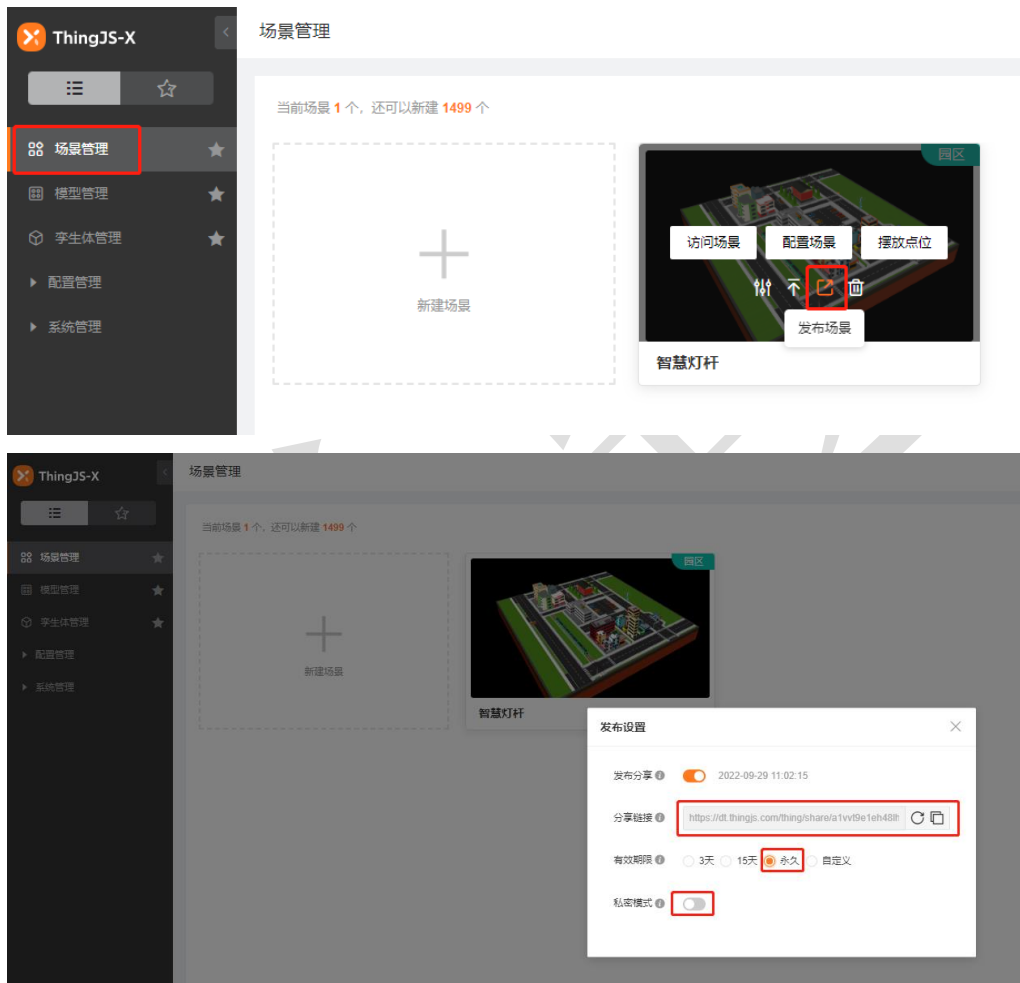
ThingJS-X

场景管理
模型管理
孪生体管理
配置管理
系统管理

场景管理

当前场景 1 个，还可以新建 1499 个

新建场景

园区

访问场景 配置场景 摆放点位

发布场景

智慧灯杆

ThingJS-X

场景管理
模型管理
孪生体管理
配置管理
系统管理

场景管理

当前场景 1 个，还可以新建 1499 个

新建场景

园区

智慧灯杆

发布设置

发布分享 2022-09-29 11:02:15

分享链接 https://dt.thingjs.com/thing/share/a1vvf9e1eh48h

有效期限 3天 15天 永久 自定义

私密模式